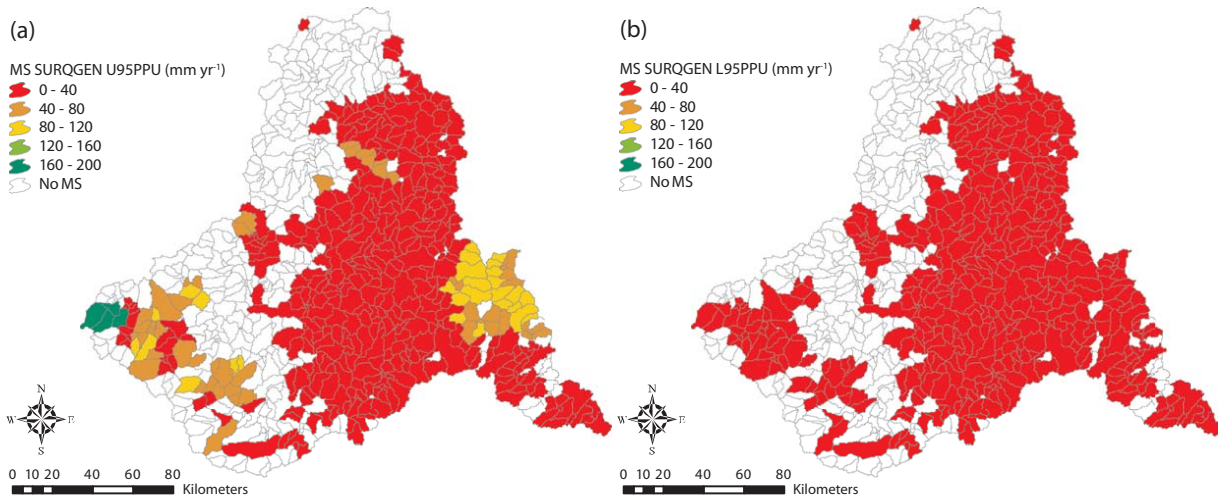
(a)

MS SURQGEN U95PPU (mm yr$^{-1}$)
0 - 40
40 - 80
80 - 120
120 - 160
160 - 200
No MS

N
W E
S

0 10 20 40 60 80
Kilometers

(b)

MS SURQGEN L95PPU (mm yr$^{-1}$)
0 - 40
40 - 80
80 - 120
120 - 160
160 - 200
No MS

N
W E
S

0 10 20 40 60 80
Kilometers